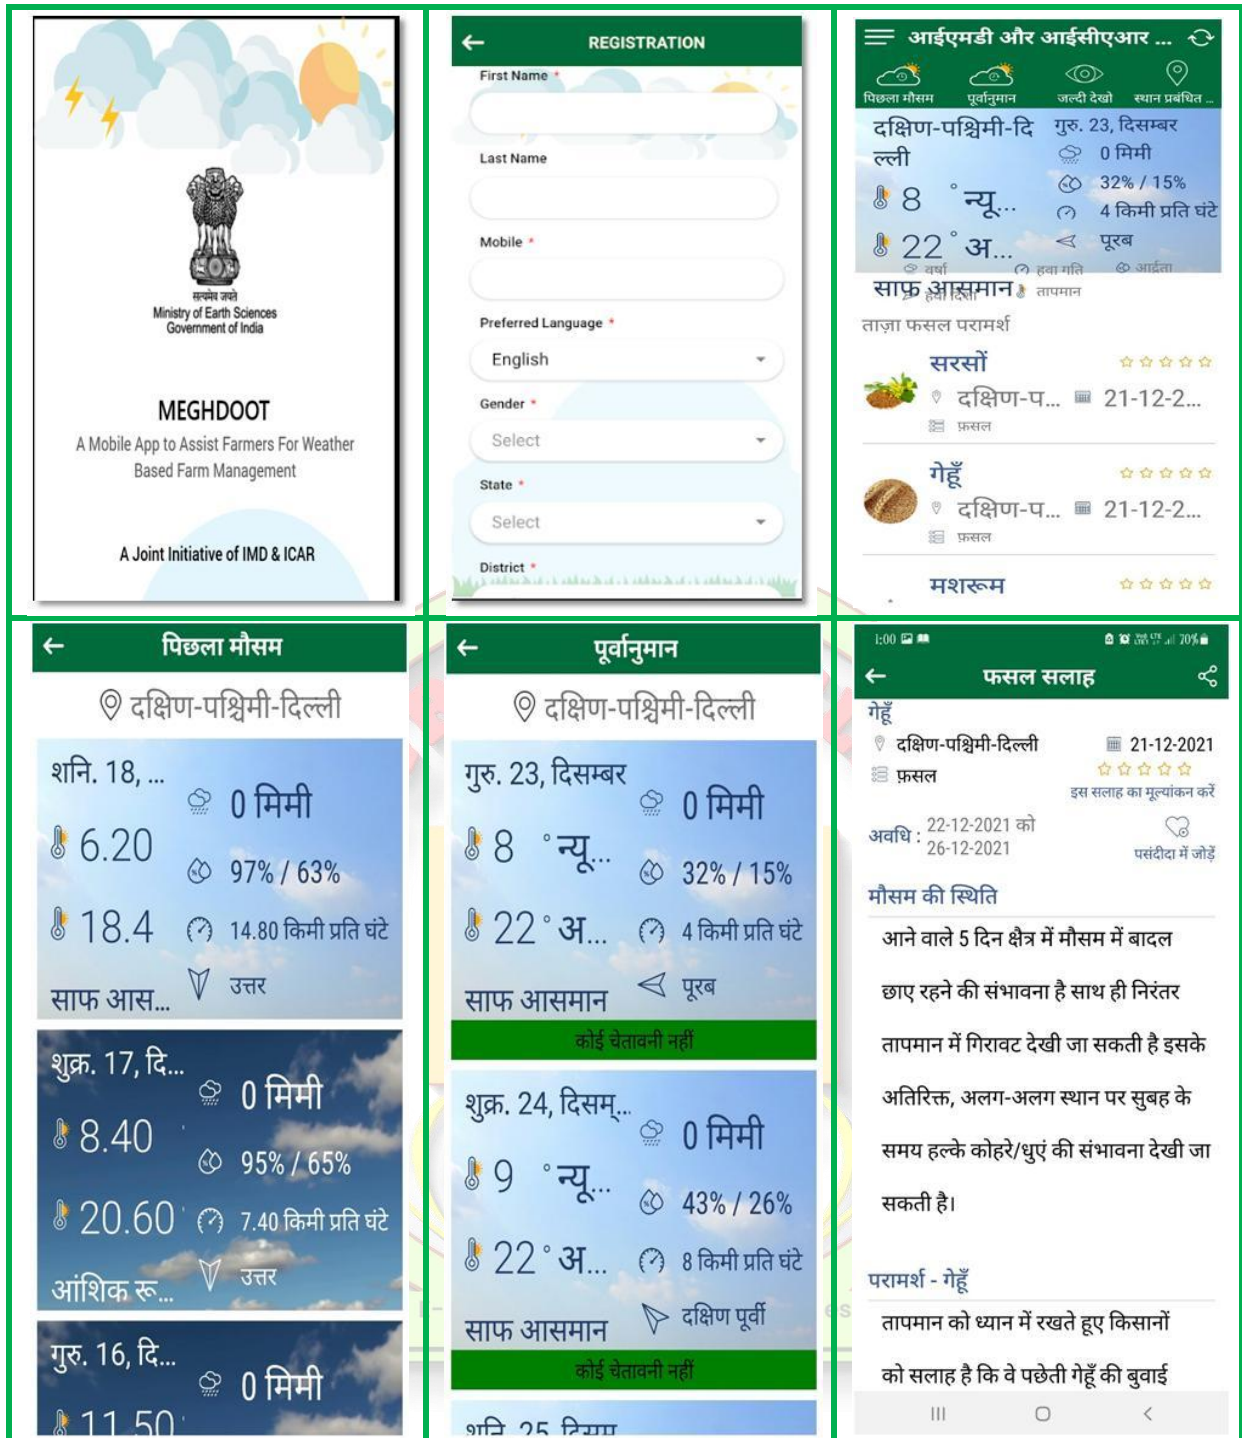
सत्यमेव जयते
Ministry of Earth Sciences
Government of India

MEGHDOOT
A Mobile App to Assist Farmers For Weather Based Farm Management

A Joint Initiative of IMD & ICAR

REGISTRATION
First Name *
Last Name
Mobile *
Preferred Language *
English
Gender *
Select
State *
Select
District *

आईएमडी और आईसीएआर ...
पिछला मौसम
पूर्वानुमान
जल्दी देखो
स्थान प्रबंधित ...
दक्षिण-पश्चिमी-दिल्ली
गुरु. 23, दिसम्बर
0 मिमी
8 ° न्यू...
32% / 15%
4 किमी प्रति घंटे
22 ° अ...
पूरब
वर्षा
हवा गति
आर्द्रता
साफ आसमान
हवा दिशा
तापमान
ताज़ा फसल परामर्श
सरसों
दक्षिण-प...
21-12-2...
फसल
गेहूँ
दक्षिण-प...
21-12-2...
फसल
मशरूम

पिछला मौसम
दक्षिण-पश्चिमी-दिल्ली
शनि. 18, ...
0 मिमी
6.20
97% / 63%
18.4
14.80 किमी प्रति घंटे
साफ आस...
उत्तर
शुक्र. 17, दि...
0 मिमी
8.40
95% / 65%
20.60
7.40 किमी प्रति घंटे
आंशिक रू...
उत्तर
गुरु. 16, दि...
0 मिमी
11.50

पूर्वानुमान
दक्षिण-पश्चिमी-दिल्ली
गुरु. 23, दिसम्बर
0 मिमी
8 ° न्यू...
32% / 15%
22 ° अ...
4 किमी प्रति घंटे
साफ आसमान
पूरब
कोई चेतावनी नहीं
शुक्र. 24, दिसम्...
0 मिमी
9 ° न्यू...
43% / 26%
22 ° अ...
8 किमी प्रति घंटे
साफ आसमान
दक्षिण पूर्वी
कोई चेतावनी नहीं
शनि. 25, दिसम्

1:00
70%
फसल सलाह
गेहूँ
दक्षिण-पश्चिमी-दिल्ली
21-12-2021
फसल
इस सलाह का मूल्यांकन करें
अवधि : 22-12-2021 को 26-12-2021
पसंदीदा में जोड़ें
मौसम की स्थिति
आने वाले 5 दिन क्षेत्र में मौसम में बादल छाए रहने की संभावना है साथ ही निरंतर तापमान में गिरावट देखी जा सकती है इसके अतिरिक्त, अलग-अलग स्थान पर सुबह के समय हल्के कोहरे/धुंएं की संभावना देखी जा सकती है।
परामर्श - गेहूँ
तापमान को ध्यान में रखते हुए किसानों को सलाह है कि वे पछेती गेहूँ की बुवाई